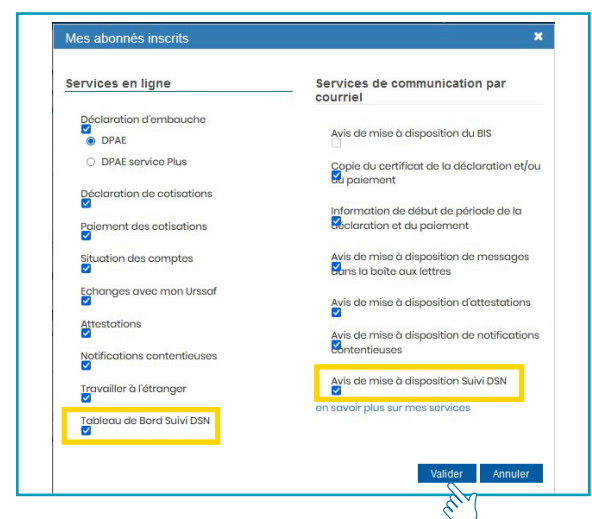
Mes abonnés inscrits

Services en ligne

Déclaration d'embauche

DPAE

DPAE service Plus

Déclaration de cotisations

Paiement des cotisations

Situation des comptes

Echanges avec mon Urssaf

Attestations

Notifications contentieuses

Travailler à l'étranger

Tableau de Bord Suivi DSN

Services de communication par courriel

Avis de mise à disposition du BIS

Copie du certificat de la déclaration et/ou du paiement

Information de début de période de la déclaration et du paiement

Avis de mise à disposition de messages dans la boîte aux lettres

Avis de mise à disposition d'attestations

Avis de mise à disposition de notifications contentieuses

Avis de mise à disposition Suivi DSN

en savoir plus sur mes services

Valider

Annuler